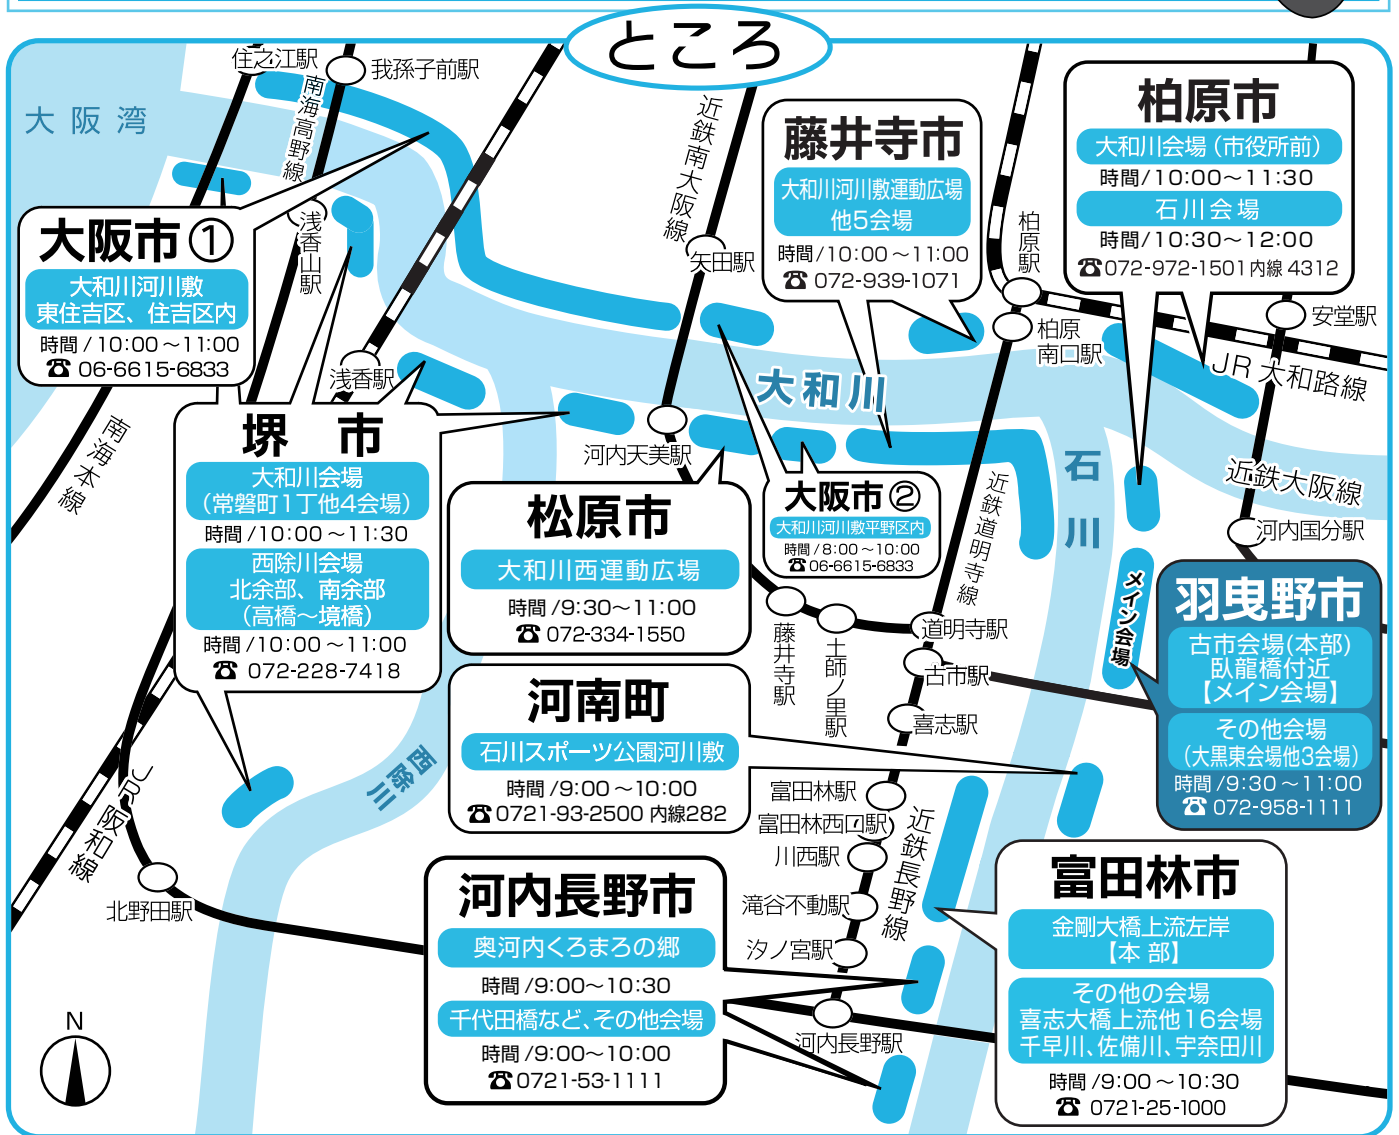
ところ

大阪湾

住之江駅
我孫子前駅
南海高野線
浅香山駅
浅香駅
近鉄南大阪線
矢田駅
河内天美駅
柏原駅
柏原南口駅
安堂駅
JR大和路線
近鉄大阪線
河内国分駅
大和川
石川
西除川
南海本線
JR阪和線
北野田駅
近鉄道明寺線
道明寺駅
古市駅
喜志駅
藤井寺駅
土師ノ里駅
富田林駅
富田林西口駅
川西駅
滝谷不動駅
汐ノ宮駅
河内長野駅
近鉄長野線
メイン会場

大阪市①
大和川河川敷
東住吉区、住吉区内
時間/10:00～11:00
☎ 06-6615-6833

堺 市
大和川会場
(常磐町1丁他4会場)
時間/10:00～11:30
西除川会場
北余部、南余部
(高橋～境橋)
時間/10:00～11:00
☎ 072-228-7418

藤井寺市
大和川河川敷運動広場
他5会場
時間/10:00～11:00
☎ 072-939-1071

柏原市
大和川会場(市役所前)
時間/10:00～11:30
石川会場
時間/10:30～12:00
☎072-972-1501内線4312

松原市
大和川西運動広場
時間/9:30～11:00
☎ 072-334-1550

大阪市②
大和川河川敷平野区内
時間/8:00～10:00
☎ 06-6615-6833

羽曳野市
古市会場(本部)
臥龍橋付近
【メイン会場】
その他会場
(大黒東会場他3会場)
時間/9:30～11:00
☎ 072-958-1111

河南町
石川スポーツ公園河川敷
時間/9:00～10:00
☎0721-93-2500 内線282

河内長野市
奥河内くろまろの郷
時間/9:00～10:30
千代田橋など、その他会場
時間/9:00～10:00
☎0721-53-1111

富田林市
金剛大橋上流左岸
【本 部】
その他の会場
喜志大橋上流他16会場
千早川、佐備川、宇奈田川
時間/9:00～10:30
☎ 0721-25-1000

N